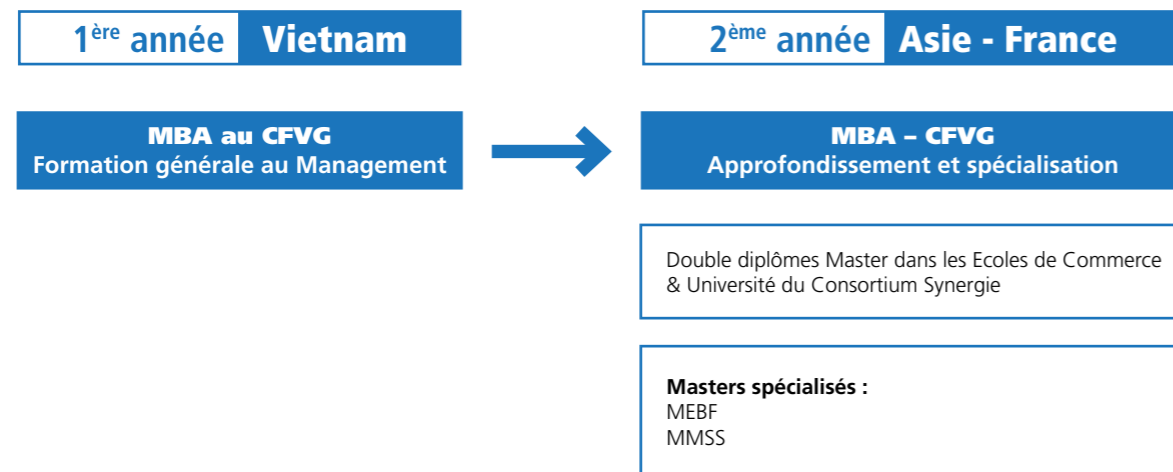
1$^{ère}$ année Vietnam

2$^{ème}$ année Asie - France

MBA au CFVG
Formation générale au Management

MBA – CFVG
Approfondissement et spécialisation

Double diplômes Master dans les Ecoles de Commerce & Université du Consortium Synergie

Masters spécialisés :
MEBF
MMSS